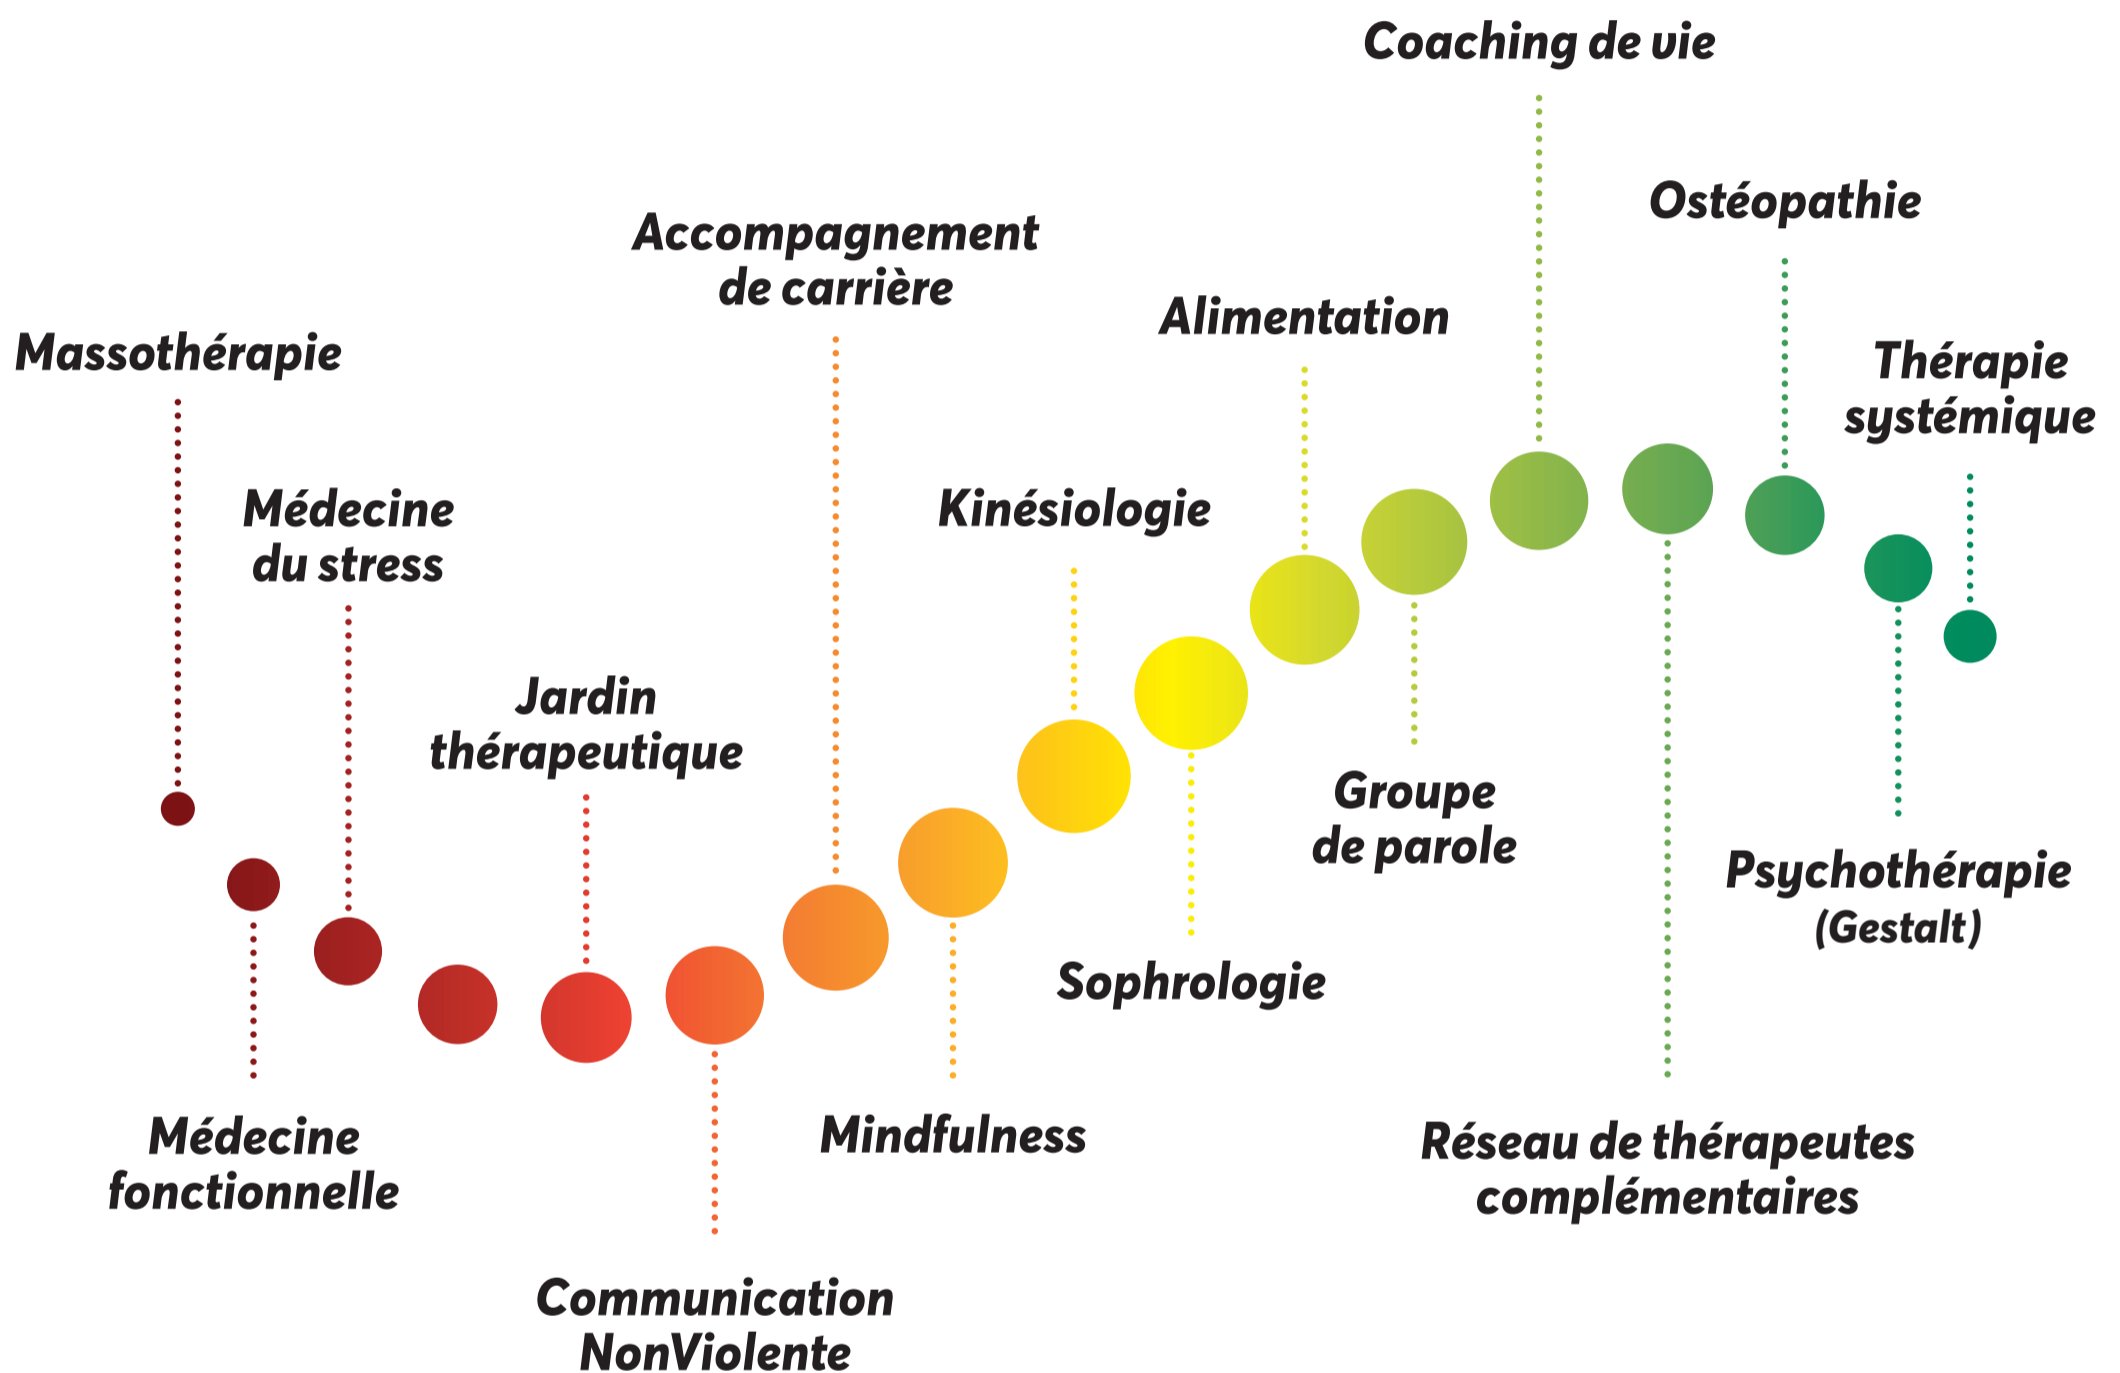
Coaching de vie

Ostéopathie

Accompagnement de carrière

Alimentation

Massothérapie

Thérapie systémique

Médecine du stress

Kinésiologie

Jardin thérapeutique

Groupe de parole

Psychothérapie (Gestalt)

Sophrologie

Médecine fonctionnelle

Mindfulness

Réseau de thérapeutes complémentaires

Communication NonViolente